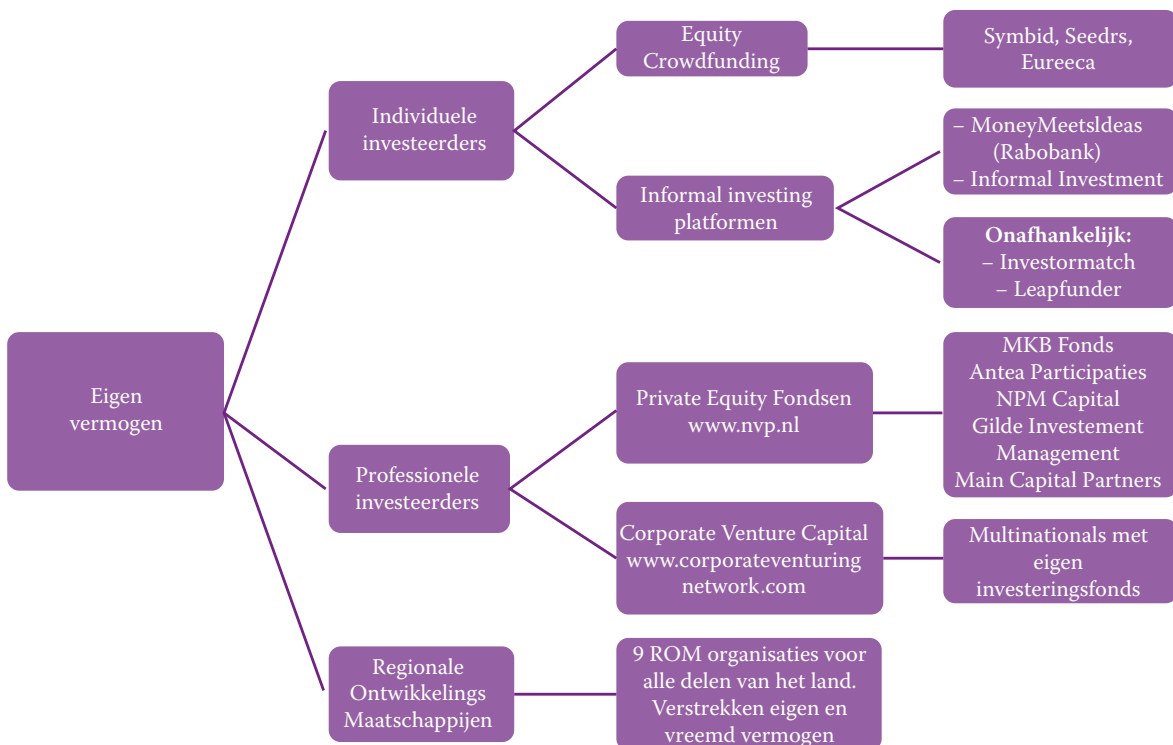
Eigen vermogen

Individuele investeerders

Equity Crowdfunding

Symbid, Seedrs, Eureeca

Informal investing platformen

– MoneyMeetsIdeas (Rabobank)
– Informal Investment

**Onafhankelijk:**
– Investormatch
– Leapfunder

Professionele investeerders

Private Equity Fondsen www.nvp.nl

MKB Fonds
Antea Participaties
NPM Capital
Gilde Investement Management
Main Capital Partners

Corporate Venture Capital www.corporateventuringnetwork.com

Multinationals met eigen investeringsfonds

Regionale Ontwikkelings Maatschappijen

9 ROM organisaties voor alle delen van het land. Verstrekken eigen en vreemd vermogen